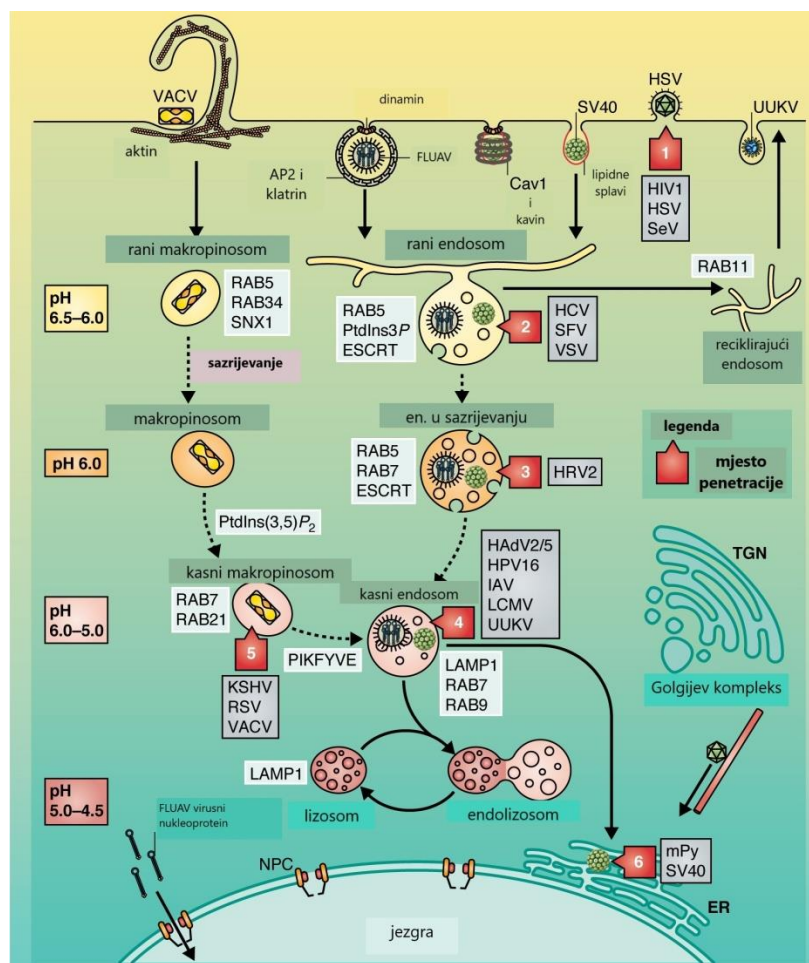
VACV
aktin
dinamin
AP2 i klatrin
FLUAV
Cav1 i kavin
SV40
lipidne splavi
HSV
1
HIV1
HSV
SeV
UUKV
rani makropinosom
RAB5
RAB34
SNX1
pH 6.5–6.0
sazrijevanje
rani endosom
RAB5
PtdIns3$P$
ESCRT
2
HCV
SFV
VSV
RAB11
reciklirajući endosom
makropinosom
pH 6.0
en. u sazrijevanju
RAB5
RAB7
ESCRT
3
HRV2
legenda
mjesto penetracije
PtdIns(3,5)$P_2$
kasni makropinosom
RAB7
RAB21
pH 6.0–5.0
5
KSHV
RSV
VACV
PIKFYVE
kasni endosom
4
HAdV2/5
HPV16
IAV
LCMV
UUKV
LAMP1
RAB7
RAB9
TGN
Golgijev kompleks
LAMP1
pH 5.0–4.5
lizosom
endolizosom
FLUAV virusni nukleoprotein
NPC
6
mPy
SV40
ER
jezgra